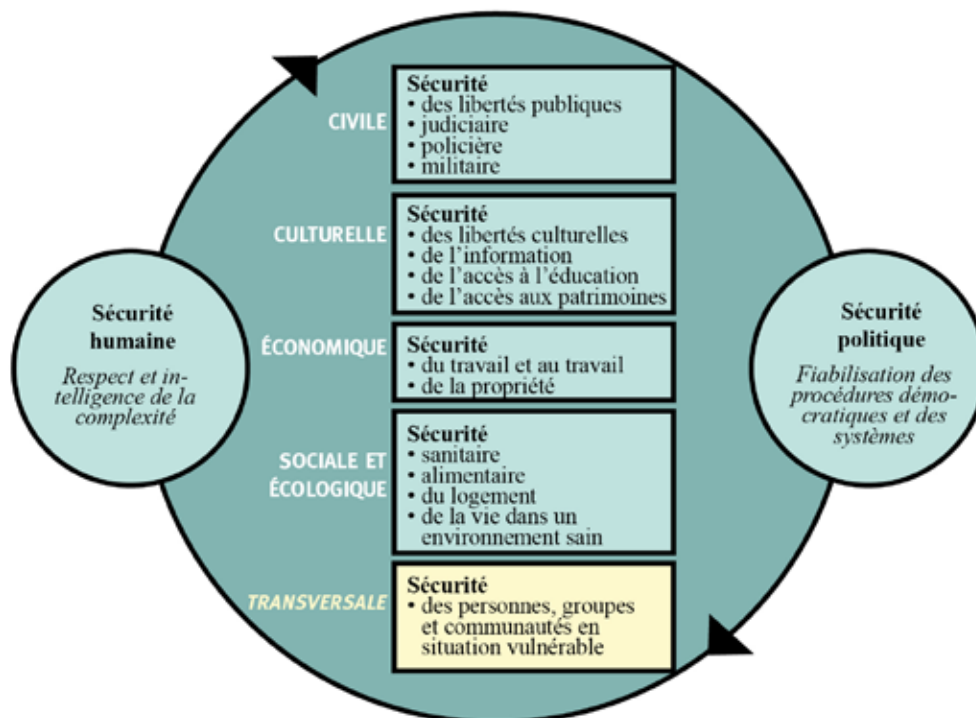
Sécurité humaine

Respect et intelligence de la complexité

CIVILE

Sécurité
• des libertés publiques
• judiciaire
• policière
• militaire

CULTURELLE

Sécurité
• des libertés culturelles
• de l'information
• de l'accès à l'éducation
• de l'accès aux patrimoines

ÉCONOMIQUE

Sécurité
• du travail et au travail
• de la propriété

SOCIALE ET ÉCOLOGIQUE

Sécurité
• sanitaire
• alimentaire
• du logement
• de la vie dans un environnement sain

TRANSVERSALE

Sécurité
• des personnes, groupes et communautés en situation vulnérable

Sécurité politique

Fiabilisation des procédures démocratiques et des systèmes